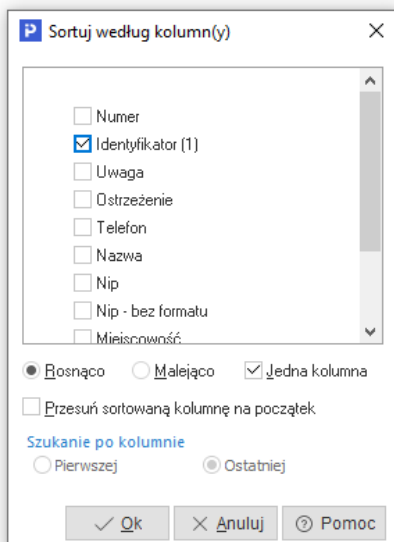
P Sortuj według kolumn(y)

Numer
Identyfikator (1)
Uwaga
Ostrzeżenie
Telefon
Nazwa
Nip
Nip - bez formatu
Miejscowość

Rosnąco
Malejąco
Jedna kolumna

Przesuń sortowaną kolumnę na początek

Szukanie po kolumnie
Pierwszej
Ostatniej

Ok
Anuluj
Pomoc